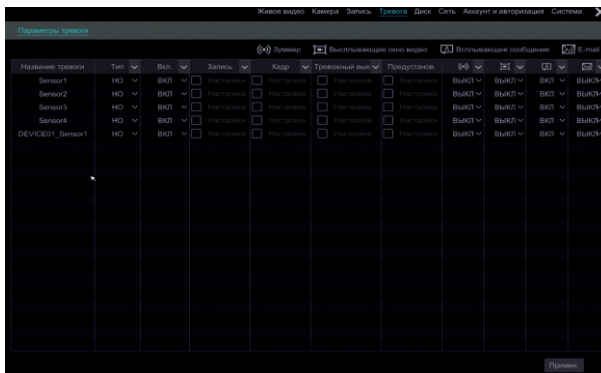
Живое видео Камера Запись Тревога Диск Сеть Аккаунт и авторизация Система

Параметры тревоги

Зуммер Всплывающее окно видео Всплывающее сообщение E-mail

| Название тревоги | Тип | Вкл. | Запись | Кадр | Тревожный вых | Предустанов. | | | | |
|---|---|---|---|---|---|---|---|---|---|---|
| Sensor1 | НО | ВКЛ | Настройка | Настройка | Настройка | Настройка | ВЫКЛ | ВЫКЛ | ВКЛ | ВЫКЛ |
| Sensor2 | НО | ВКЛ | Настройка | Настройка | Настройка | Настройка | ВЫКЛ | ВЫКЛ | ВКЛ | ВЫКЛ |
| Sensor3 | НО | ВКЛ | Настройка | Настройка | Настройка | Настройка | ВЫКЛ | ВЫКЛ | ВКЛ | ВЫКЛ |
| Sensor4 | НО | ВКЛ | Настройка | Настройка | Настройка | Настройка | ВЫКЛ | ВЫКЛ | ВКЛ | ВЫКЛ |
| DEVICE01_Sensor1 | НО | ВКЛ | Настройка | Настройка | Настройка | Настройка | ВЫКЛ | ВЫКЛ | ВКЛ | ВЫКЛ |

Примен.